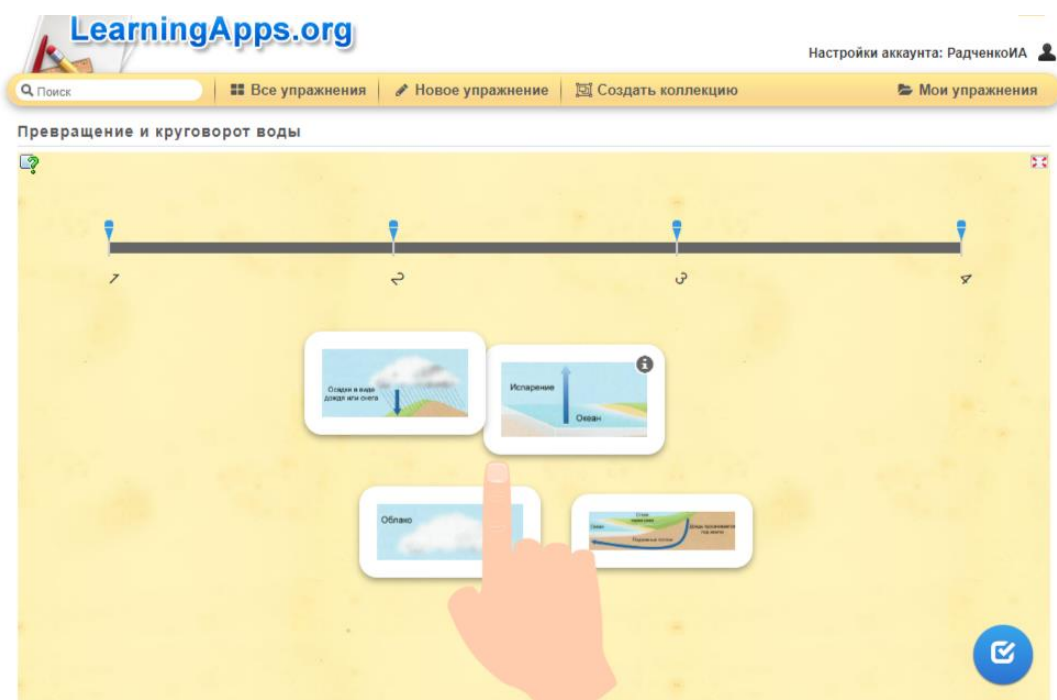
LearningApps.org

Настройки аккаунта: РадченкоИА

Поиск | Все упражнения | Новое упражнение | Создать коллекцию | Мои упражнения

Превращение и круговорот воды

1 2 3 4

Осадки в виде дождя или снега

Испарение

Океан

Облако

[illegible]